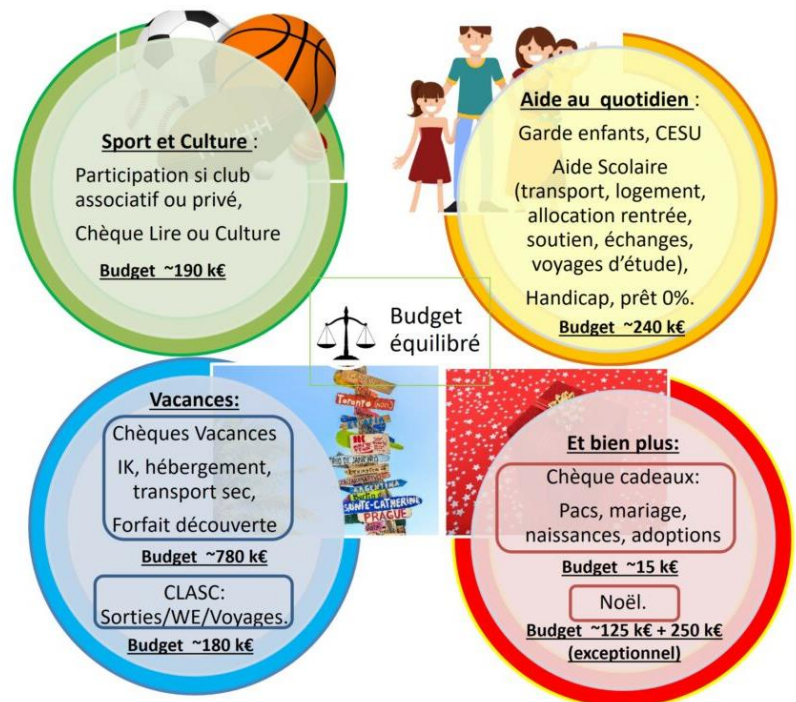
Sport et Culture :

Participation si club associatif ou privé,

Chèque Lire ou Culture

Budget ~190 k€

Aide au quotidien :

Garde enfants, CESU

Aide Scolaire (transport, logement, allocation rentrée, soutien, échanges, voyages d'étude),

Handicap, prêt 0%.

Budget ~240 k€

Budget équilibré

Vacances:

Chèques Vacances

IK, hébergement, transport sec,

Forfait découverte

Budget ~780 k€

CLASC: Sorties/WE/Voyages.

Budget ~180 k€

Toronto

SAINTE-CATHERINE

PRAGUE

Et bien plus:

Chèque cadeaux:

Pacs, mariage, naissances, adoptions

Budget ~15 k€

Noël.

Budget ~125 k€ + 250 k€ (exceptionnel)